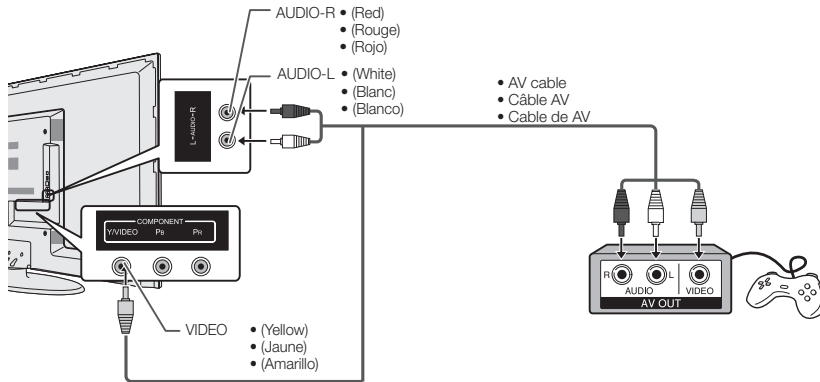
AUDIO-R • (Red)
• (Rouge)
• (Rojo)

AUDIO-L • (White)
• (Blanc)
• (Blanco)

L • AUDIO • R

• AV cable
• Câble AV
• Cable de AV

COMPONENT
Y/VIDEO PB PR

R L
AUDIO VIDEO
AV OUT

VIDEO • (Yellow)
• (Jaune)
• (Amarillo)